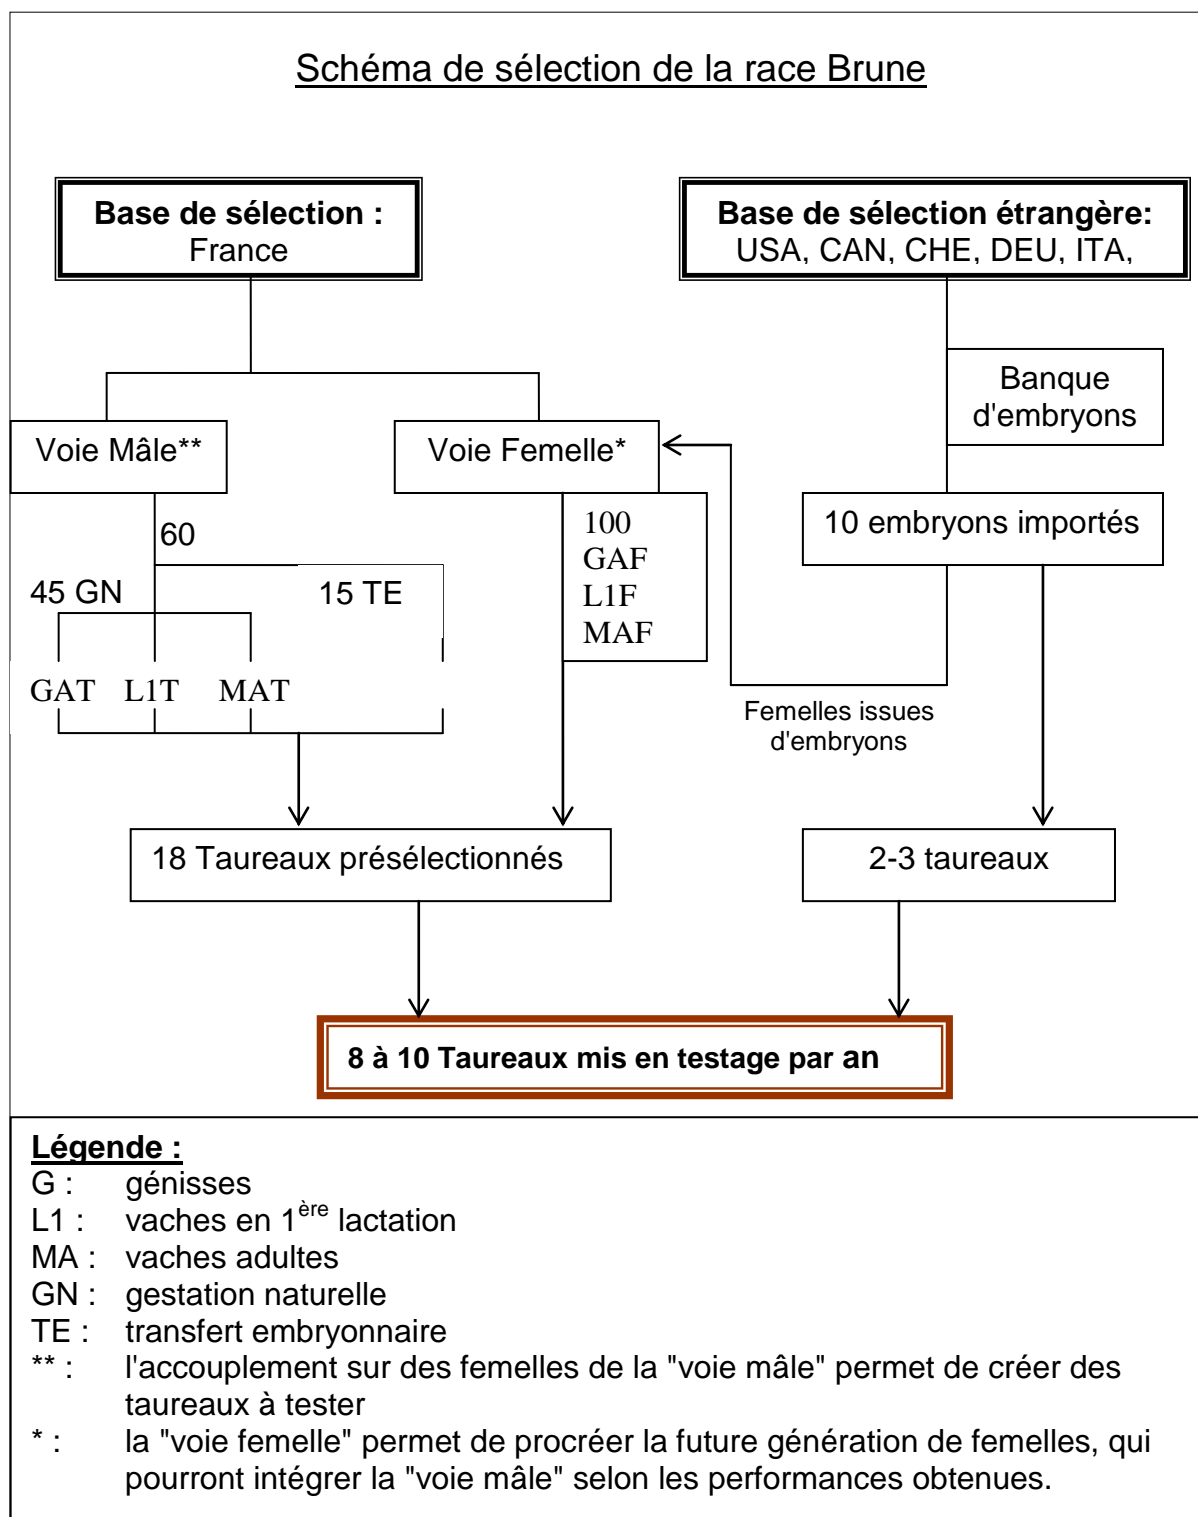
Schéma de sélection de la race Brune

**Base de sélection :**
France

**Base de sélection étrangère:**
USA, CAN, CHE, DEU, ITA,

Banque d'embryons

Voie Mâle**

Voie Femelle*

10 embryons importés

60

100
GAF
L1F
MAF

45 GN

15 TE

GAT L1T MAT

Femelles issues d'embryons

18 Taureaux présélectionnés

2-3 taureaux

**8 à 10 Taureaux mis en testage par an**

**Légende :**
G : génisses
L1 : vaches en $1^{ère}$ lactation
MA : vaches adultes
GN : gestation naturelle
TE : transfert embryonnaire
** : l'accouplement sur des femelles de la "voie mâle" permet de créer des taureaux à tester
* : la "voie femelle" permet de procréer la future génération de femelles, qui pourront intégrer la "voie mâle" selon les performances obtenues.